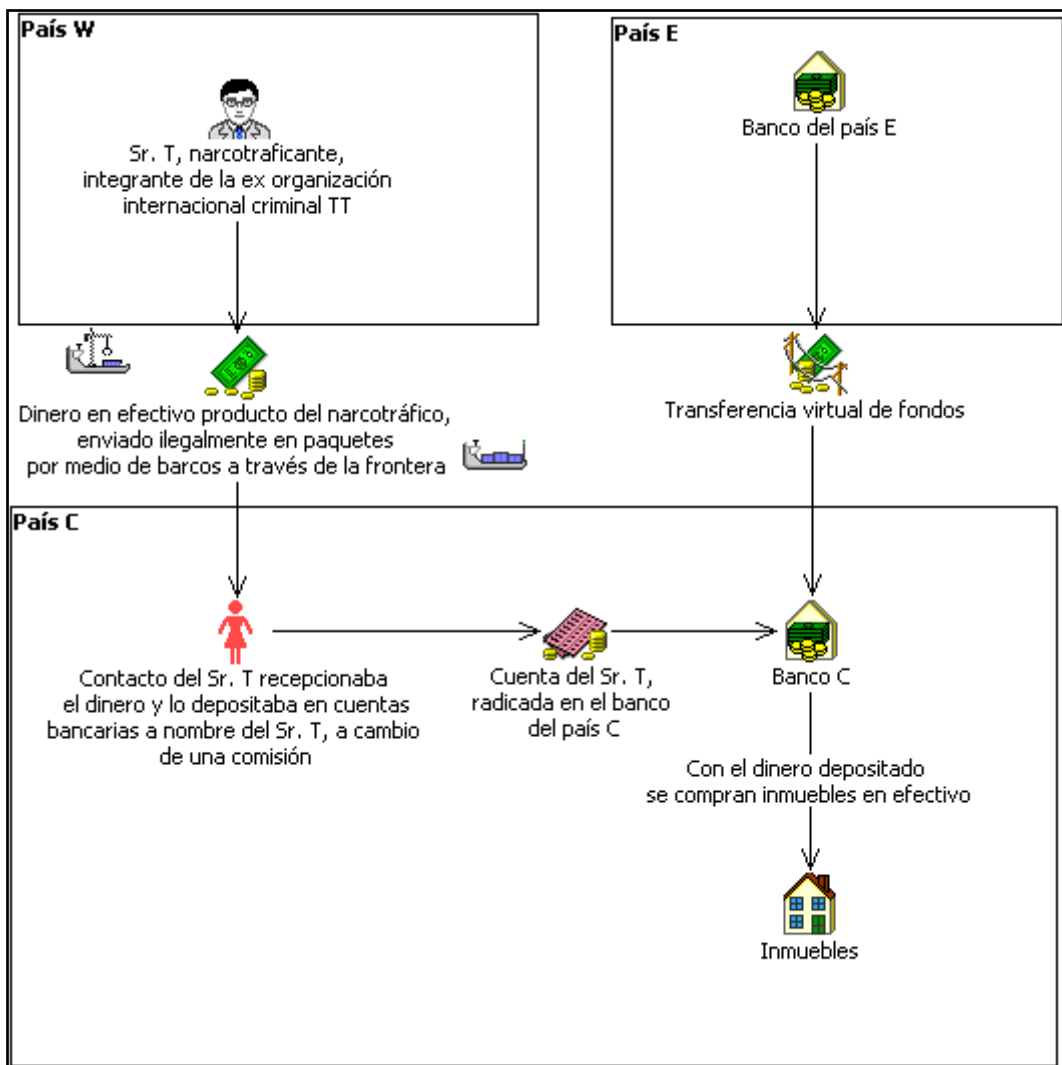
País W

Sr. T, narcotraficante, integrante de la ex organización internacional criminal TT

País E

Banco del país E

Dinero en efectivo producto del narcotráfico, enviado ilegalmente en paquetes por medio de barcos a través de la frontera

Transferencia virtual de fondos

País C

Contacto del Sr. T recepcionaba el dinero y lo depositaba en cuentas bancarias a nombre del Sr. T, a cambio de una comisión

Cuenta del Sr. T, radicada en el banco del país C

Banco C

Con el dinero depositado se compran inmuebles en efectivo

Inmuebles